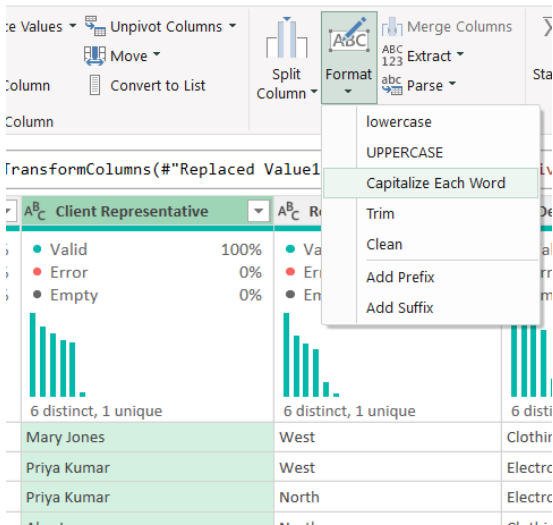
e Values ▾ Unpivot Columns ▾
Move ▾
Column Convert to List
Column

Split Column ▾
Format ▾
Merge Columns
ABC 123 Extract ▾
abc Parse ▾
Sta

TransformColumns(#"Replaced Value1

lowercase
UPPERCASE
Capitalize Each Word
Trim
Clean
Add Prefix
Add Suffix

$A^B_C$ Client Representative
$A^B_C$ Re
De

• Valid 100%
• Error 0%
• Empty 0%

• Va
• Err
• Em

6 distinct, 1 unique
6 distinct, 1 unique
6 di

| Mary Jones | West | Clothin |
|---|---|---|
| Priya Kumar | West | Electro |
| Priya Kumar | North | Electro |
| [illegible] | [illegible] | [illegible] |